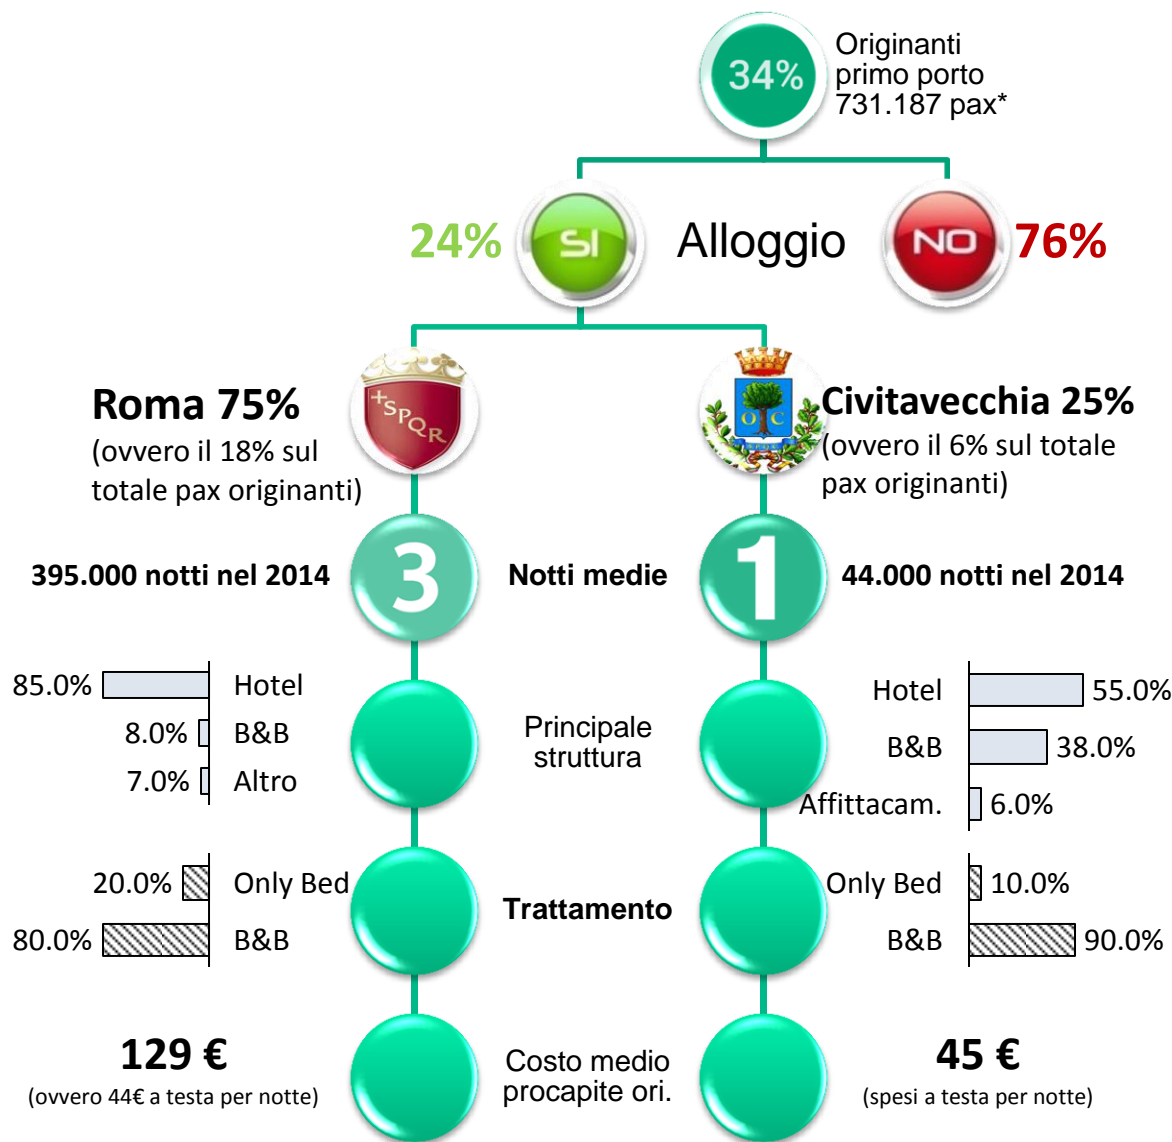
34%
Originanti primo porto 731.187 pax*

24% SI Alloggio NO 76%

Roma 75%
(ovvero il 18% sul totale pax originanti)

+SPQR

O C

Civitavecchia 25%
(ovvero il 6% sul totale pax originanti)

395.000 notti nel 2014
3
Notti medie
1
44.000 notti nel 2014

85.0% Hotel
8.0% B&B
7.0% Altro

Principale struttura

Hotel 55.0%
B&B 38.0%
Affittacam. 6.0%

20.0% Only Bed
80.0% B&B

Trattamento

Only Bed 10.0%
B&B 90.0%

129 €
(ovvero 44€ a testa per notte)

Costo medio procapite ori.

45 €
(spesi a testa per notte)